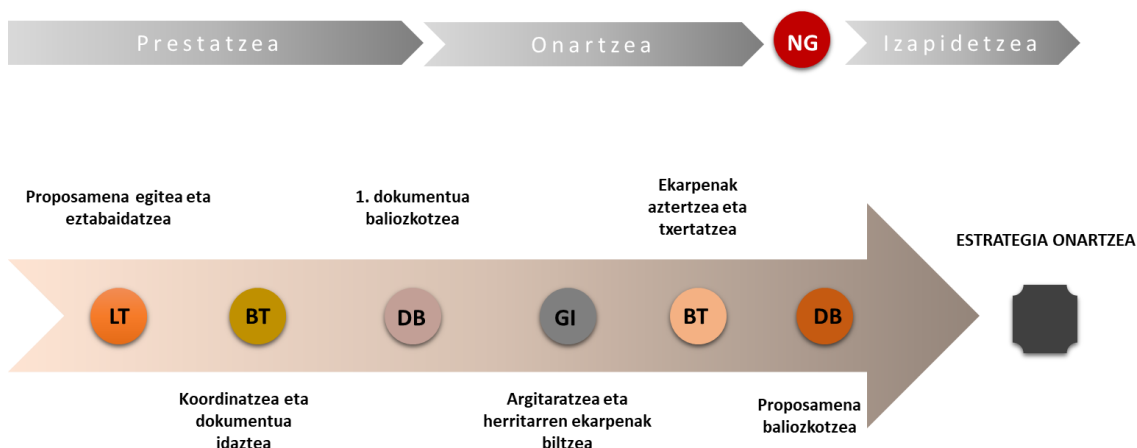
Prestatzea

Onartzea

NG

Izapidetzea

Proposamena egitea eta eztabaidatzea

1. dokumentua baliozkotzea

Ekarpenak aztertzea eta txertatzea

ESTRATEGIA ONARTZEA

LT

BT

DB

GI

BT

DB

Koordinatzea eta dokumentua idaztea

Argitaratzea eta herritarren ekarpenak biltzea

Proposamena baliozkotzea